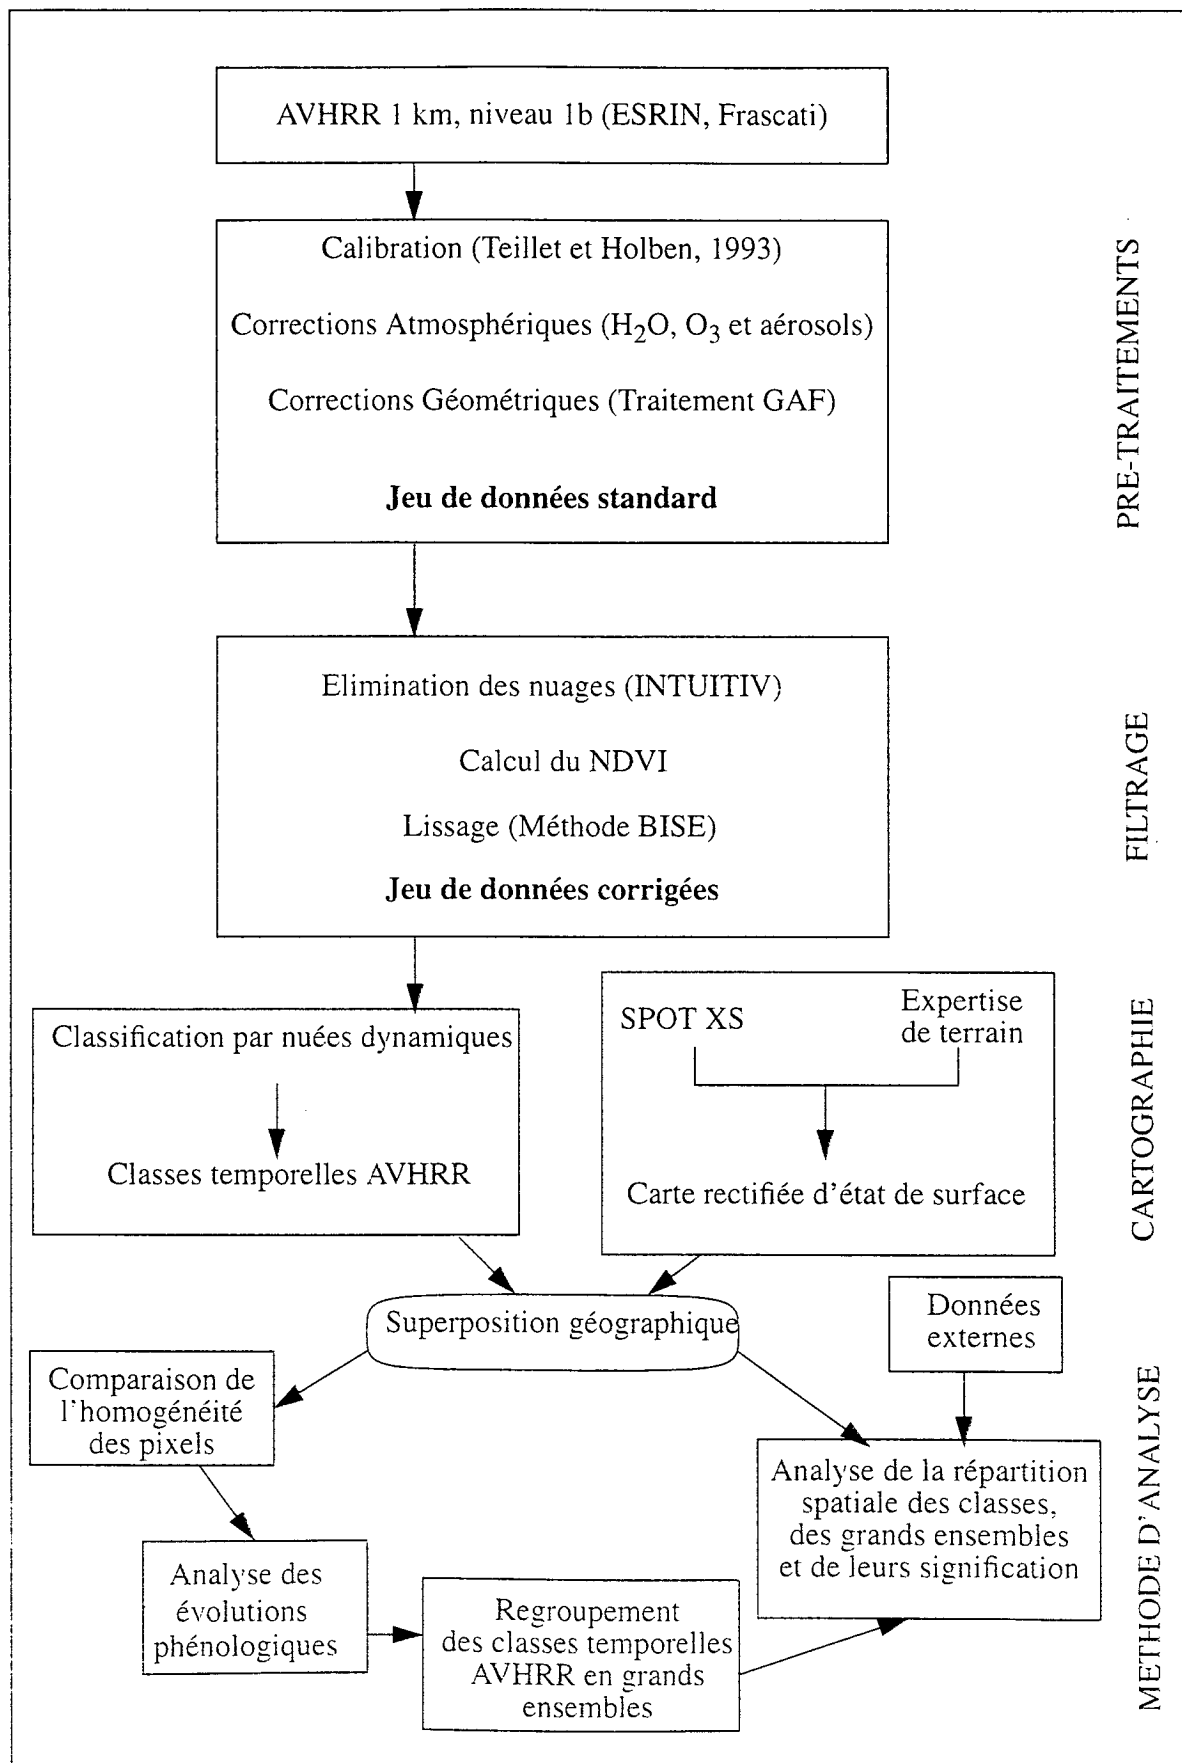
AVHRR 1 km, niveau 1b (ESRIN, Frascati)

Calibration (Teillet et Holben, 1993)

Corrections Atmosphériques ($H_2O$, $O_3$ et aérosols)

Corrections Géométriques (Traitement GAF)

**Jeu de données standard**

PRE-TRAITEMENTS

Elimination des nuages (INTUITIV)

Calcul du NDVI

Lissage (Méthode BISE)

**Jeu de données corrigées**

FILTRAGE

Classification par nuées dynamiques

Classes temporelles AVHRR

SPOT XS

Expertise de terrain

Carte rectifiée d'état de surface

CARTOGRAPHIE

Superposition géographique

Données externes

Comparaison de l'homogénéité des pixels

Analyse de la répartition spatiale des classes, des grands ensembles et de leurs signification

Analyse des évolutions phénologiques

Regroupement des classes temporelles AVHRR en grands ensembles

METHODE D'ANALYSE